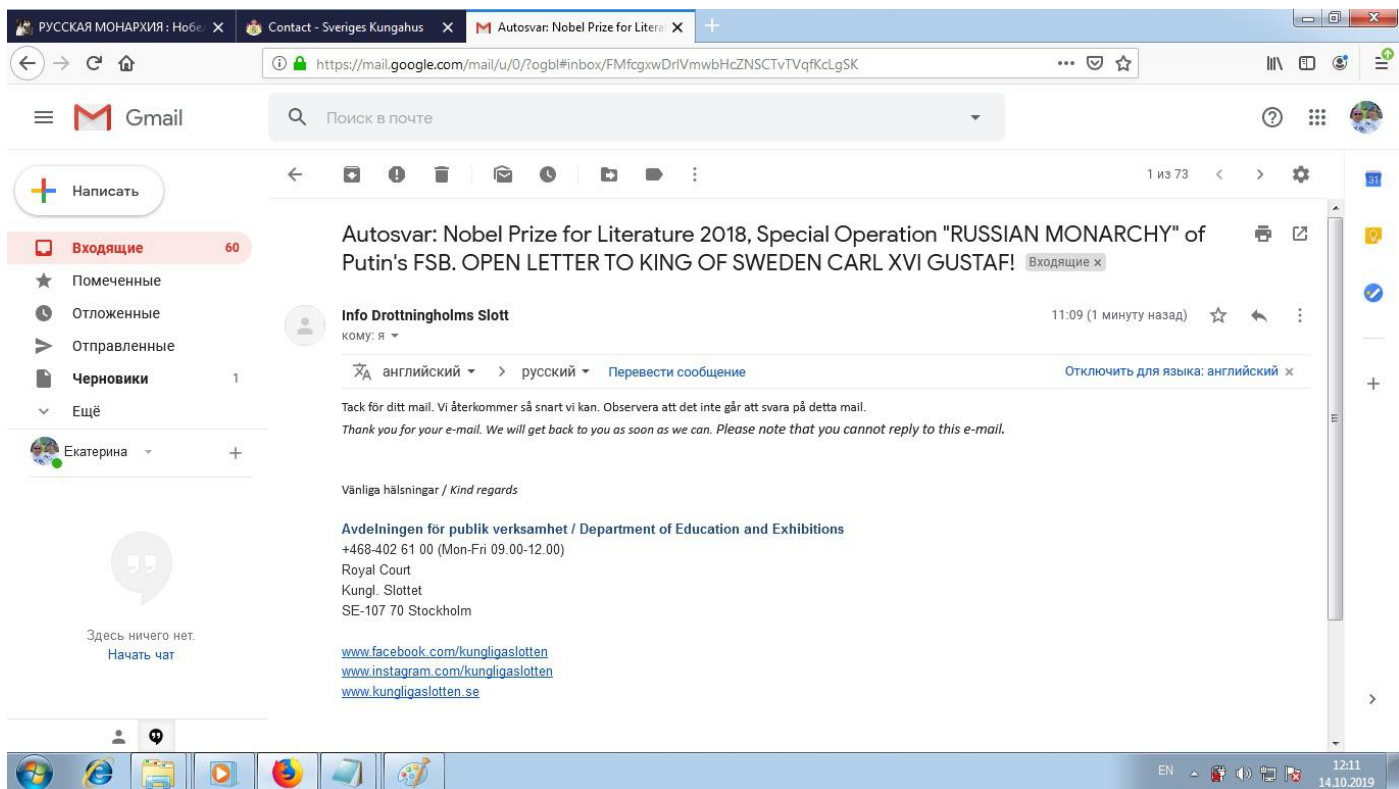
РУССКАЯ МОНАРХИЯ : Нобе
Contact - Sveriges Kungahus
Autosvar: Nobel Prize for Litera

https://mail.google.com/mail/u/0/?ogbl#inbox/FMfcgxwDrlVmwbHcZNSCTvTVqfKcLgSK

Gmail
Поиск в почте

Написать
Входящие 60
Помеченные
Отложенные
Отправленные
Черновики 1
Ещё
Екатерина

Здесь ничего нет.
Начать чат

1 из 73

Autosvar: Nobel Prize for Literature 2018, Special Operation "RUSSIAN MONARCHY" of Putin's FSB. OPEN LETTER TO KING OF SWEDEN CARL XVI GUSTAF! Входящие ×

Info Drottningholms Slott
кому: я
11:09 (1 минуту назад)

английский > русский Перевести сообщение
Отключить для языка: английский ×

Tack för ditt mail. Vi återkommer så snart vi kan. Observera att det inte går att svara på detta mail.
Thank you for your e-mail. We will get back to you as soon as we can. Please note that you cannot reply to this e-mail.

Vänliga hälsningar / Kind regards

Avdelningen för publik verksamhet / Department of Education and Exhibitions
+468-402 61 00 (Mon-Fri 09.00-12.00)
Royal Court
Kungl. Slottet
SE-107 70 Stockholm

www.facebook.com/kungligaslotten
www.instagram.com/kungligaslotten
www.kungligaslotten.se

EN 12:11 14.10.2019